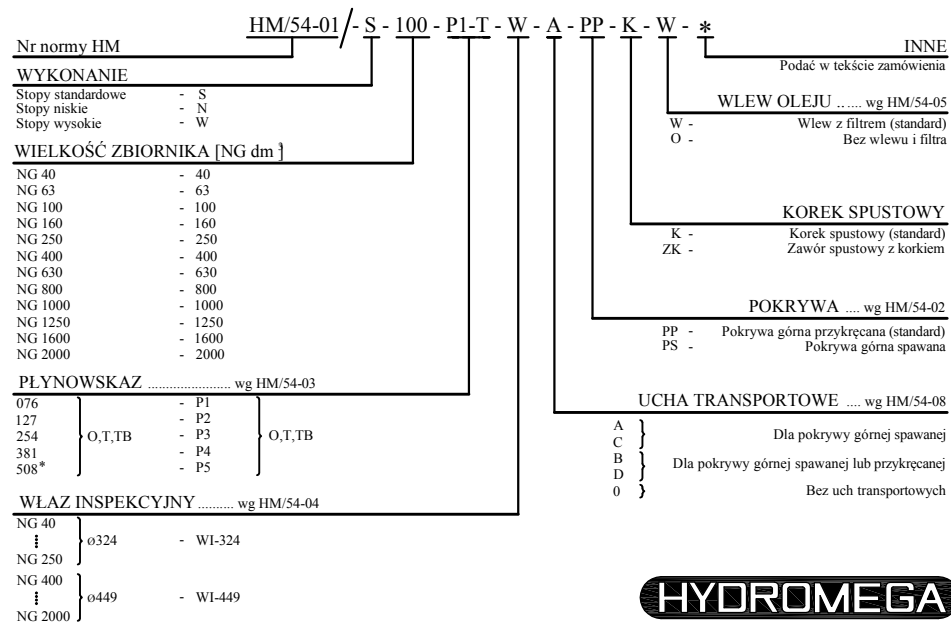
HM/54-01 / - S - 100 - P1-T - W - A - PP - K - W - *

Nr normy HM

INNE
Podać w tekście zamówienia

WYKONANIE
Stopy standardowe - S
Stopy niskie - N
Stopy wysokie - W

WLEW OLEJU ...... wg HM/54-05
W - Wlew z filtrem (standard)
O - Bez wlewu i filtra

WIELKOŚĆ ZBIORNIKA [NG dm$^3$]
NG 40 - 40
NG 63 - 63
NG 100 - 100
NG 160 - 160
NG 250 - 250
NG 400 - 400
NG 630 - 630
NG 800 - 800
NG 1000 - 1000
NG 1250 - 1250
NG 1600 - 1600
NG 2000 - 2000

KOREK SPUSTOWY
K - Korek spustowy (standard)
ZK - Zawór spustowy z korkiem

POKRYWA .... wg HM/54-02
PP - Pokrywa górna przykręcana (standard)
PS - Pokrywa górna spawana

PŁYNOWSKAZ ....................... wg HM/54-03
076 - P1
127 - P2
254 O,T,TB - P3 O,T,TB
381 - P4
508* - P5

UCHA TRANSPORTOWE .... wg HM/54-08
A C Dla pokrywy górnej spawanej
B D Dla pokrywy górnej spawanej lub przykręcanej
0 Bez uch transportowych

WŁAZ INSPEKCYJNY .......... wg HM/54-04
NG 40 ⋮ NG 250 ø324 - WI-324
NG 400 ⋮ NG 2000 ø449 - WI-449

HYDROMEGA